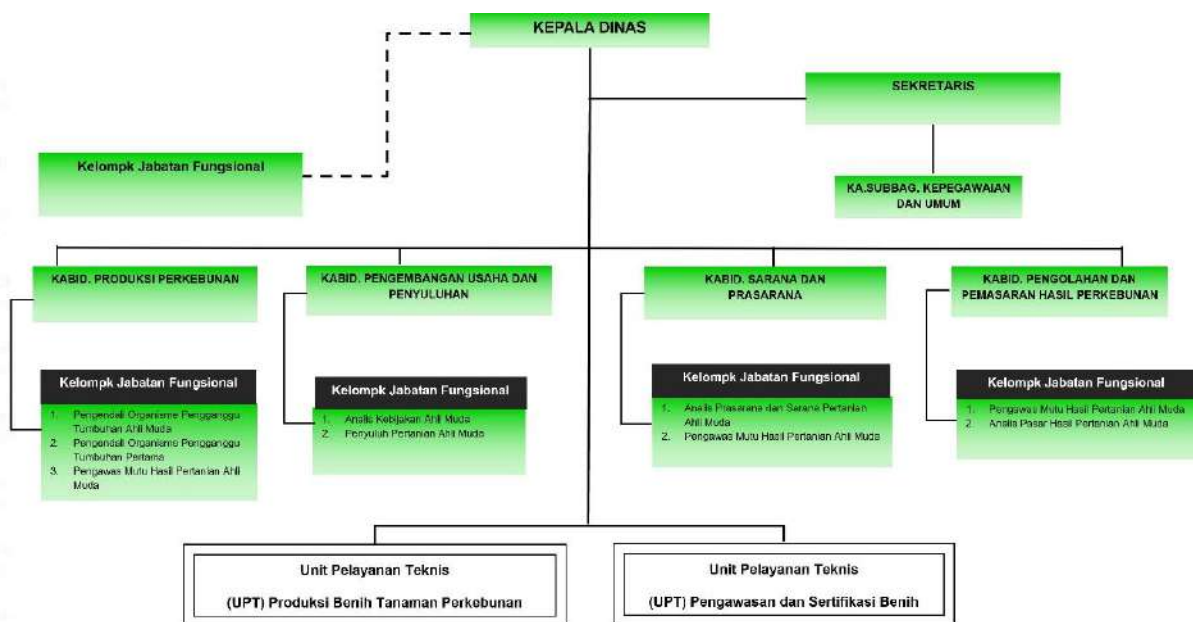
KEPALA DINAS

SEKRETARIS

Kelompk Jabatan Fungsional

KA.SUBBAG. KEPEGAWAIAN DAN UMUM

KABID. PRODUKSI PERKEBUNAN

Kelompk Jabatan Fungsional

1. Pengendali Organisme Pengganggu Tumbuhan Ahli Muda
2. Pengendali Organisme Pengganggu Tumbuhan Pertama
3. Pengawas Mutu Hasil Pertanian Ahli Muda

KABID. PENGEMBANGAN USAHA DAN PENYULUHAN

Kelompk Jabatan Fungsional

1. Analis Kebijakan Ahli Muda
2. Penyuluh Pertanian Ahli Muda

KABID. SARANA DAN PRASARANA

Kelompk Jabatan Fungsional

1. Analis Prasarana dan Sarana Pertanian Ahli Muda
2. Pengawas Mutu Hasil Pertanian Ahli Muda

KABID. PENGOLAHAN DAN PEMASARAN HASIL PERKEBUNAN

Kelompk Jabatan Fungsional

1. Pengawas Mutu Hasil Pertanian Ahli Muda
2. Analis Pasar Hasil Pertanian Ahli Muda

Unit Pelayanan Teknis

(UPT) Produksi Benih Tanaman Perkebunan

Unit Pelayanan Teknis

(UPT) Pengawasan dan Sertifikasi Benih